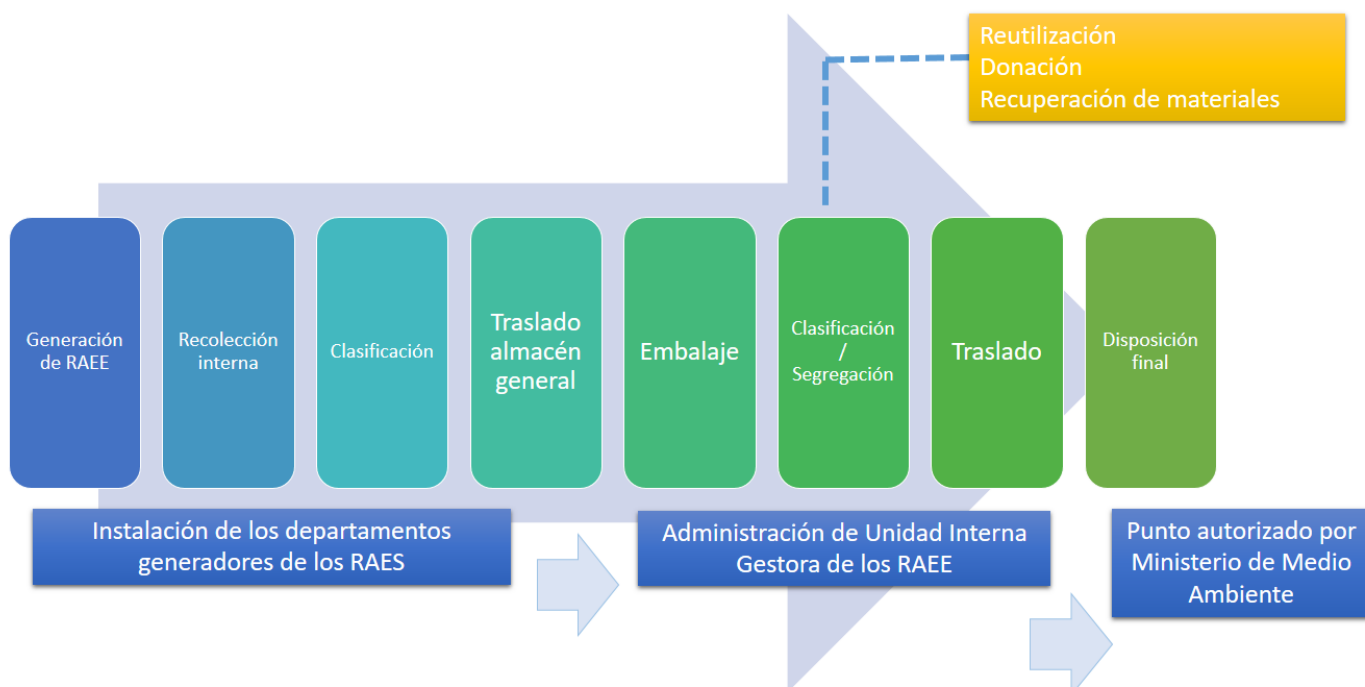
Reutilización
Donación
Recuperación de materiales

Generación de RAEE

Recolección interna

Clasificación

Traslado almacén general

Embalaje

Clasificación / Segregación

Traslado

Disposición final

Instalación de los departamentos generadores de los RAES

Administración de Unidad Interna Gestora de los RAEE

Punto autorizado por Ministerio de Medio Ambiente